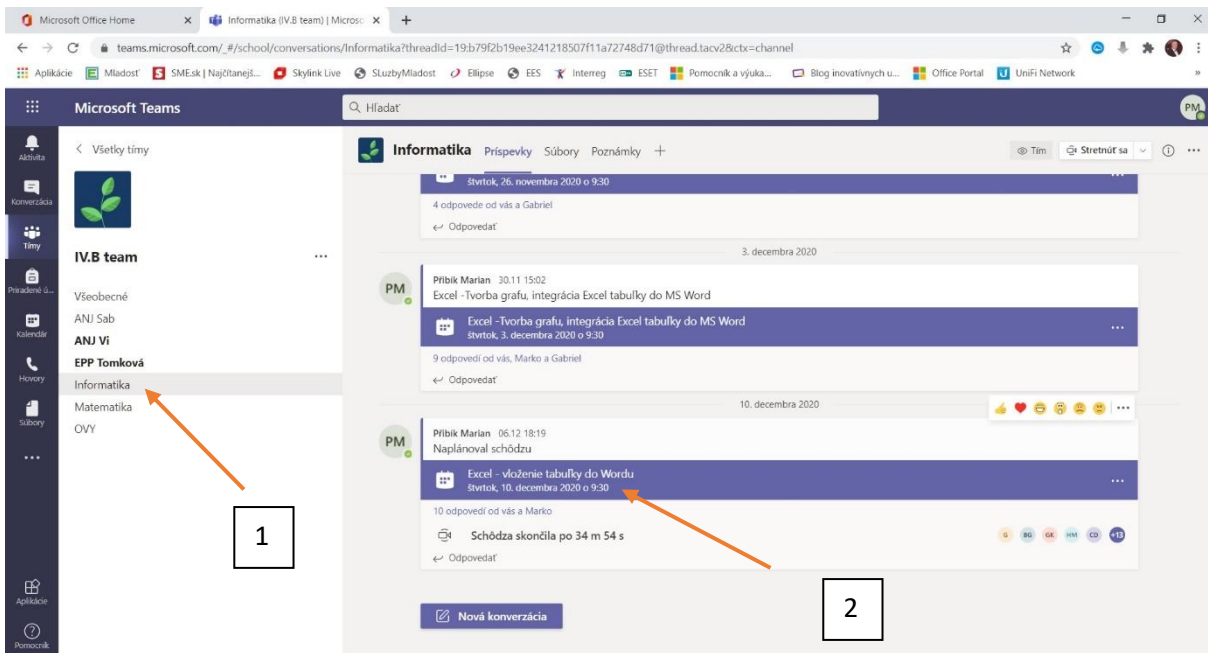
Microsoft Office Home
Informatika (IV.B team) | Microso
teams.microsoft.com/_#/school/conversations/Informatika?threadId=19:b79f2b19ee3241218507f11a72748d71@thread.tacv2&ctx=channel
Aplikácie Mladosť SME.sk | Najčítanejš... Skylink Live SLuzbyMladost Ellipse EES Interreg ESET Pomocník a výuka... Blog inovatívnych u... Office Portal UniFi Network
Microsoft Teams
Hľadať
PM
Aktivita
Konverzácia
Tímy
Priradené ú...
Kalendár
Hovory
Súbory
...
Aplikácie
Pomocník
Všetky tímy
IV.B team
...
Všeobecné
ANJ Sab
ANJ Vi
EPP Tomková
Informatika
Matematika
OVY
Informatika Príspevky Súbory Poznámky +
Tím Stretnúť sa
štvrtok, 26. novembra 2020 o 9:30
4 odpovede od vás a Gabriel
Odpovedať
3. decembra 2020
PM
Příbik Marian 30.11 15:02
Excel -Tvorba grafu, integrácia Excel tabuľky do MS Word
Excel -Tvorba grafu, integrácia Excel tabuľky do MS Word
štvrtok, 3. decembra 2020 o 9:30
9 odpovedí od vás, Marko a Gabriel
Odpovedať
10. decembra 2020
PM
Příbik Marian 06.12 18:19
Naplánoval schôdzu
Excel - vloženie tabuľky do Wordu
štvrtok, 10. decembra 2020 o 9:30
10 odpovedí od vás a Marko
Schôdza skončila po 34 m 54 s
G BG GK HM CD +13
Odpovedať
Nová konverzácia
1
2